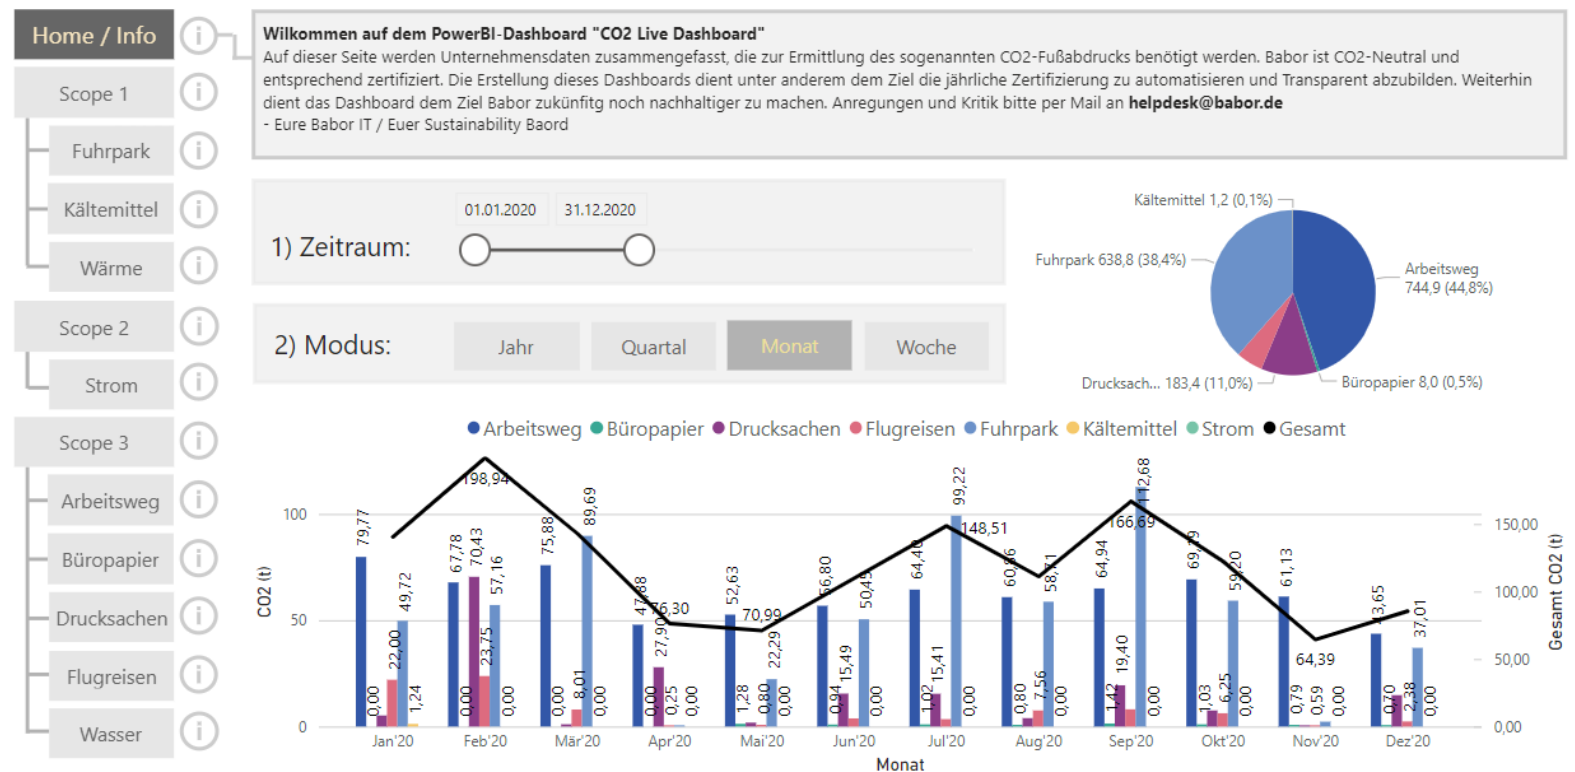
Home / Info
Scope 1
Fuhrpark
Kältemittel
Wärme
Scope 2
Strom
Scope 3
Arbeitsweg
Büropapier
Drucksachen
Flugreisen
Wasser

**Wilkommen auf dem PowerBI-Dashboard "CO2 Live Dashboard"**
Auf dieser Seite werden Unternehmensdaten zusammengefasst, die zur Ermittlung des sogenannten CO2-Fußabdrucks benötigt werden. Babor ist CO2-Neutral und entsprechend zertifiziert. Die Erstellung dieses Dashboards dient unter anderem dem Ziel die jährliche Zertifizierung zu automatisieren und Transparent abzubilden. Weiterhin dient das Dashboard dem Ziel Babor zukünfitg noch nachhaltiger zu machen. Anregungen und Kritik bitte per Mail an **helpdesk@babor.de**
- Eure Babor IT / Euer Sustainability Baord

1) Zeitraum:
01.01.2020
31.12.2020

2) Modus:
Jahr
Quartal
Monat
Woche

Kältemittel 1,2 (0,1%)
Fuhrpark 638,8 (38,4%)
Arbeitsweg 744,9 (44,8%)
Drucksach... 183,4 (11,0%)
Büropapier 8,0 (0,5%)

Arbeitsweg Büropapier Drucksachen Flugreisen Fuhrpark Kältemittel Strom Gesamt

CO2 (t)
100
50
0
Gesamt CO2 (t)
150,00
100,00
50,00
0,00

79,77 0,00 22,00 49,72 1,24
67,78 0,00 70,43 23,75 57,16 0,00 198,94
75,88 0,00 8,01 89,69 0,00
47,88 0,00 27,90 0,25 0,00 76,30
52,63 1,28 0,80 22,29 0,00 70,99
56,80 0,94 15,49 50,45 0,00
64,40 1,02 15,41 99,22 0,00 148,51
60,66 0,80 7,56 58,71 0,00
64,94 1,42 19,40 112,68 0,00 166,69
69,79 1,03 6,25 59,20 0,00
61,13 0,79 0,59 0,00 64,39
43,65 0,70 2,38 37,01 0,00

Jan'20 Feb'20 Mär'20 Apr'20 Mai'20 Jun'20 Jul'20 Aug'20 Sep'20 Okt'20 Nov'20 Dez'20
Monat